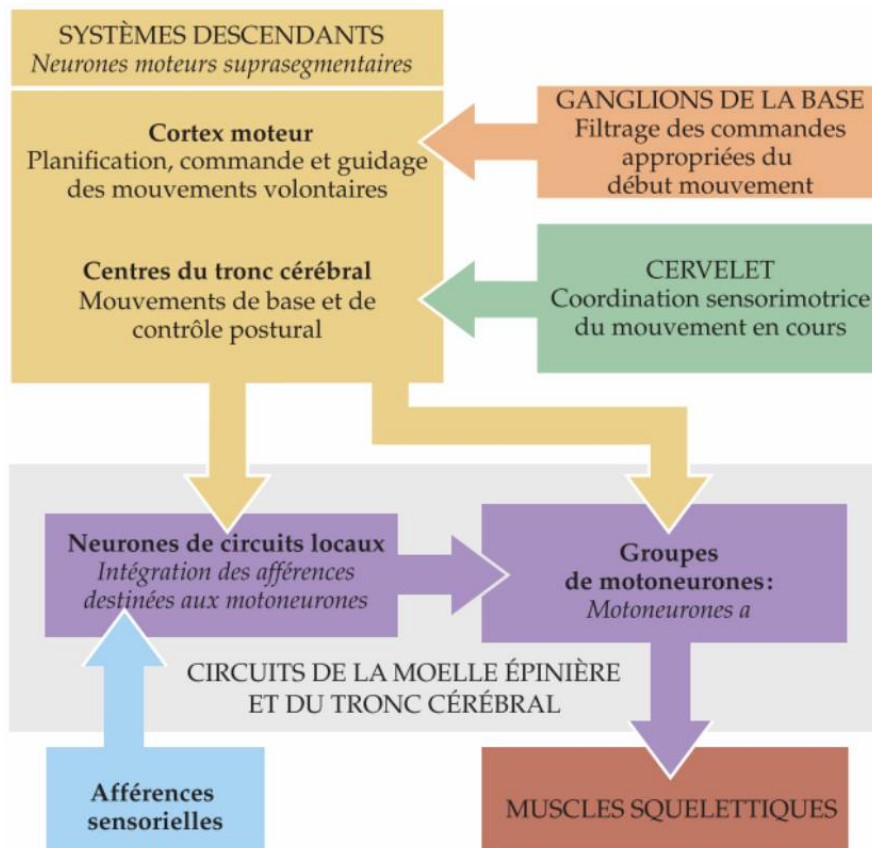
SYSTÈMES DESCENDANTS
*Neurones moteurs suprasegmentaires*

**Cortex moteur**
Planification, commande et guidage des mouvements volontaires

**Centres du tronc cérébral**
Mouvements de base et de contrôle postural

GANGLIONS DE LA BASE
Filtrage des commandes appropriées du début mouvement

CERVELET
Coordination sensorimotrice du mouvement en cours

**Neurones de circuits locaux**
*Intégration des afférences destinées aux motoneurones*

**Groupes de motoneurones:**
*Motoneurones a*

CIRCUITS DE LA MOELLE ÉPINIÈRE ET DU TRONC CÉRÉBRAL

**Afférences sensorielles**

MUSCLES SQUELETTIQUES